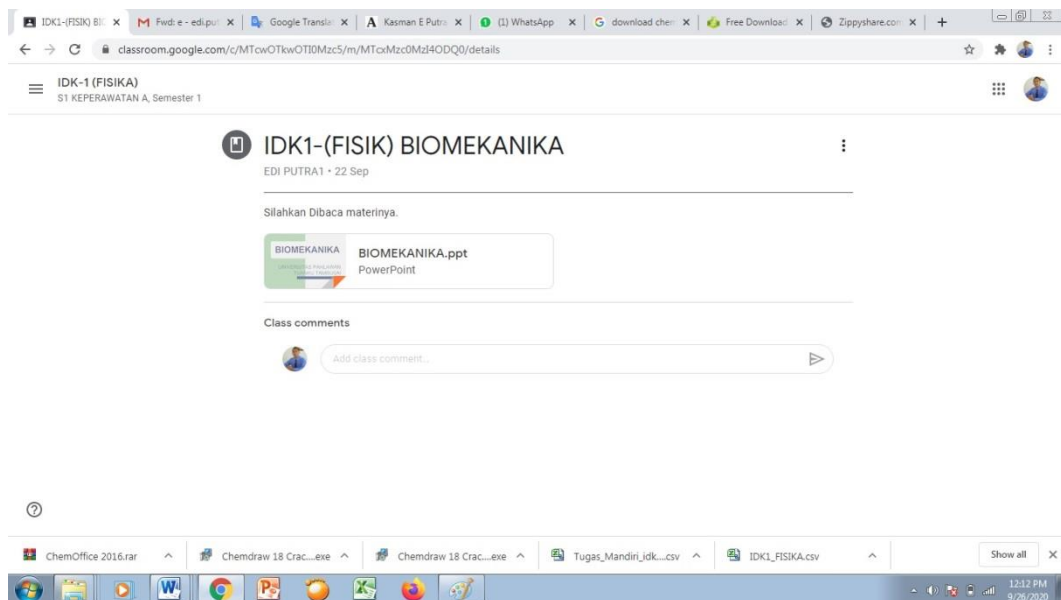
IDK1-(FISIK) BI ×
Fwd: e - edi.put ×
Google Transla ×
Kasman E Putra ×
(1) WhatsApp ×
download chem ×
Free Download ×
Zippyshare.com ×
+

classroom.google.com/c/MTcwOTkwOTI0Mzc5/m/MTcxMzc0MzI4ODQ0/details

IDK-1 (FISIKA)
S1 KEPERAWATAN A, Semester 1

IDK1-(FISIK) BIOMEKANIKA
EDI PUTRA1 • 22 Sep

Silahkan Dibaca materinya.

BIOMEKANIKA
BIOMEKANIKA.ppt
PowerPoint

Class comments

Add class comment...

ChemOffice 2016.rar
Chemdraw 18 Crac....exe
Chemdraw 18 Crac....exe
Tugas_Mandiri_idk....csv
IDK1_FISIKA.csv
Show all

12:12 PM
9/26/2020